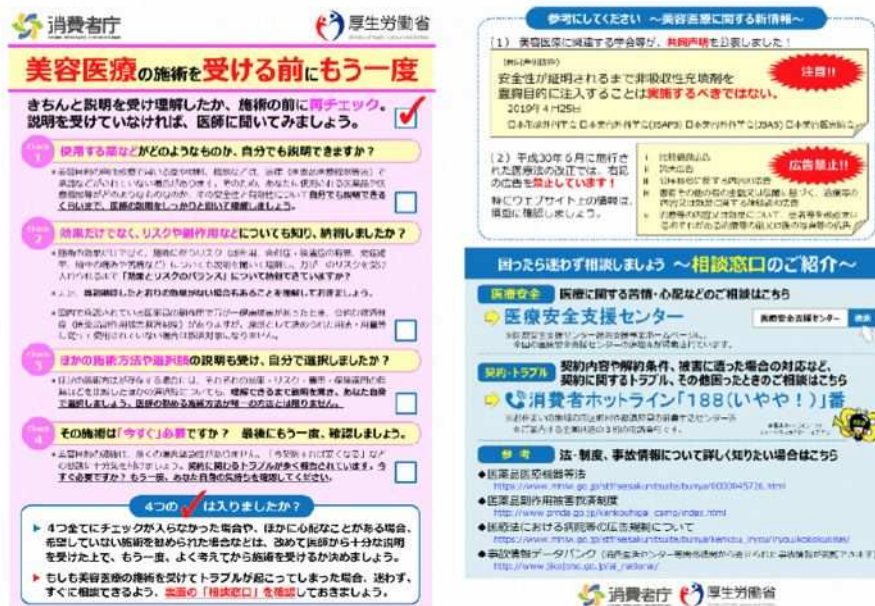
消費者庁

厚生労働省

美容医療の施術を受ける前にもう一度

きちんと説明を受け理解したか、施術の前に再チェック。説明を受けていなければ、医師に聞いてみましょう。

Check 1
使用する薬などがどのようなものか、自分でも説明できますか？

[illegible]

Check 2
効果だけでなく、リスクや副作用などについても知り、納得しましたか？

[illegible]

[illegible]

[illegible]

Check 3
ほかの施術方法や選択肢の説明も受け、自分で選択しましたか？

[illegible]

Check 4
その施術は「今すぐ」必要ですか？ 最後にもう一度、確認しましょう。

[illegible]

4つの✓は入りましたか？

▶ 4つ全てにチェックが入らなかった場合や、ほかに心配なことがある場合、希望していない施術を勧められた場合などは、改めて医師から十分な説明を受けた上で、もう一度、よく考えてから施術を受けるか決めましょう。

▶ もしも美容医療の施術を受けてトラブルが起こってしまった場合、迷わず、すぐに相談できるよう、裏面の「相談窓口」を確認しておきましょう。

参考にしてください ～美容医療に関する新情報～

（1）美容医療に関連する学会等が、共同声明を公表しました！

安全性が証明されるまで非吸収性充填剤を豊胸目的に注入することは実施するべきではない。

2019年4月25日

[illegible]

注目!!

（2）平成30年6月に施行された医療法の改正では、右記の広告を禁止しています！

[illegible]

広告禁止!!

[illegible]

困ったら迷わず相談しましょう ～相談窓口のご紹介～

医療安全 医療に関する苦情・心配などのご相談はこちら

医療安全支援センター

医療安全支援センター 検索

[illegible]

契約・トラブル 契約内容や解約条件、被害に遭った場合の対応など、契約に関するトラブル、その他困ったときのご相談はこちら

消費者ホットライン「188(いやや！)」番

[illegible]

参考 法・制度、事故情報について詳しく知りたい場合はこちら

◆医薬品医療機器等法
https://www.mhlw.go.jp/stf/seisakunitsuite/bunya/0000045726.html

◆医薬品副作用被害救済制度
http://www.pmda.go.jp/kenkouhigai_camp/index.html

◆医療法における病院等の広告規制について
https://www.mhlw.go.jp/stf/seisakunitsuite/bunya/kenkou_iryou/iryou/kokokukisei/

◆事故情報データバンク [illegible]
http://www.jikojoho.go.jp/ai_national/

消費者庁 厚生労働省